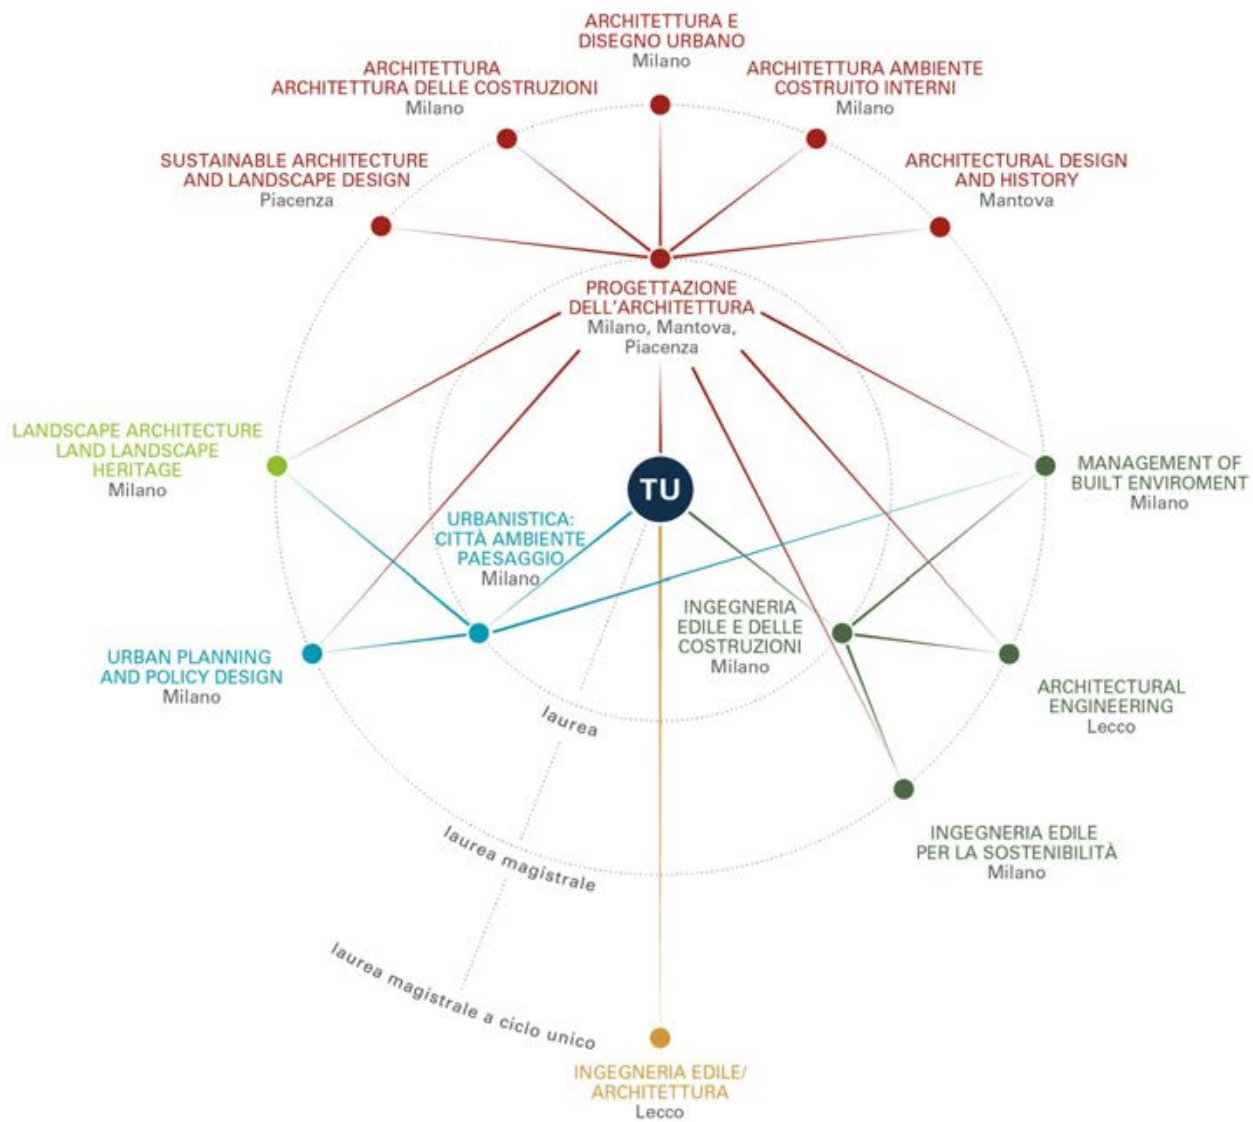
ARCHITETTURA E DISEGNO URBANO
Milano

ARCHITETTURA ARCHITETTURA DELLE COSTRUZIONI
Milano

ARCHITETTURA AMBIENTE COSTRUITO INTERNI
Milano

SUSTAINABLE ARCHITECTURE AND LANDSCAPE DESIGN
Piacenza

ARCHITECTURAL DESIGN AND HISTORY
Mantova

PROGETTAZIONE DELL'ARCHITETTURA
Milano, Mantova, Piacenza

LANDSCAPE ARCHITECTURE LAND LANDSCAPE HERITAGE
Milano

TU

MANAGEMENT OF BUILT ENVIROMENT
Milano

URBANISTICA: CITTÀ AMBIENTE PAESAGGIO
Milano

INGEGNERIA EDILE E DELLE COSTRUZIONI
Milano

URBAN PLANNING AND POLICY DESIGN
Milano

ARCHITECTURAL ENGINEERING
Lecco

laurea

INGEGNERIA EDILE PER LA SOSTENIBILITÀ
Milano

laurea magistrale

laurea magistrale a ciclo unico

INGEGNERIA EDILE/ ARCHITETTURA
Lecco